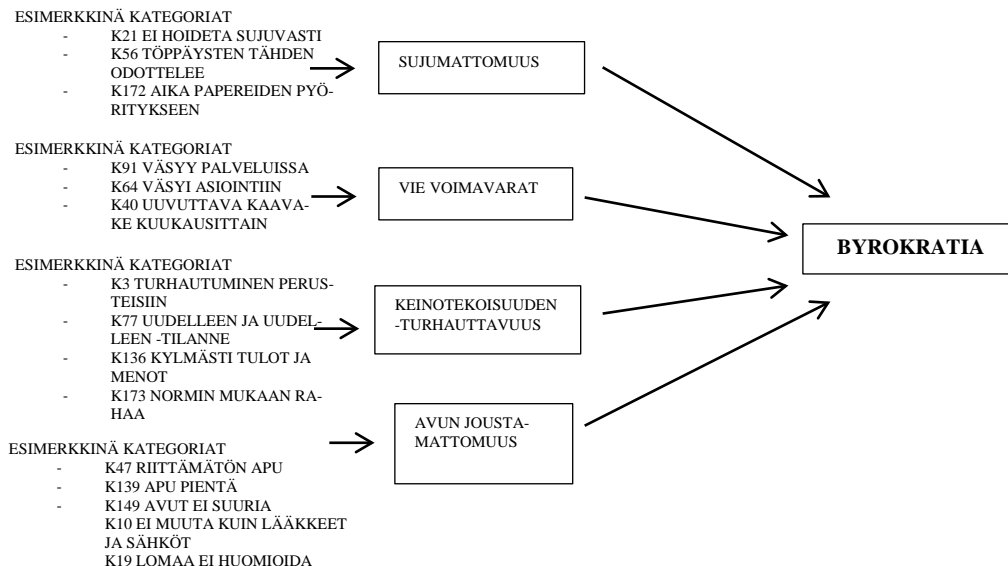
ESIMERKKINÄ KATEGORIAT
- K21 EI HOIDETA SUJUVASTI
- K56 TÖPPÄYSTEN TÄHDEN ODOTTELEE
- K172 AIKA PAPEREIDEN PYÖRITYKSEEN

SUJUMATTOMUUS

ESIMERKKINÄ KATEGORIAT
- K91 VÄSYY PALVELUISSA
- K64 VÄSYI ASIOINTIIN
- K40 UUVUTTAVA KAAVAKE KUUKAUSITTAIN

VIE VOIMAVARAT

ESIMERKKINÄ KATEGORIAT
- K3 TURHAUTUMINEN PERUSTEISIIN
- K77 UUDELLEEN JA UUDELLEEN -TILANNE
- K136 KYLMÄSTI TULOT JA MENOT
- K173 NORMIN MUKAAN RAHAA

KEINOTEKOISUUDEN -TURHAUTTAVUUS

ESIMERKKINÄ KATEGORIAT
- K47 RIITTÄMÄTÖN APU
- K139 APU PIENTÄ
- K149 AVUT EI SUURIA
K10 EI MUUTA KUIN LÄÄKKEET JA SÄHKÖT
K19 LOMAA EI HUOMIOIDA

AVUN JOUSTAMATTOMUUS

BYROKRATIA